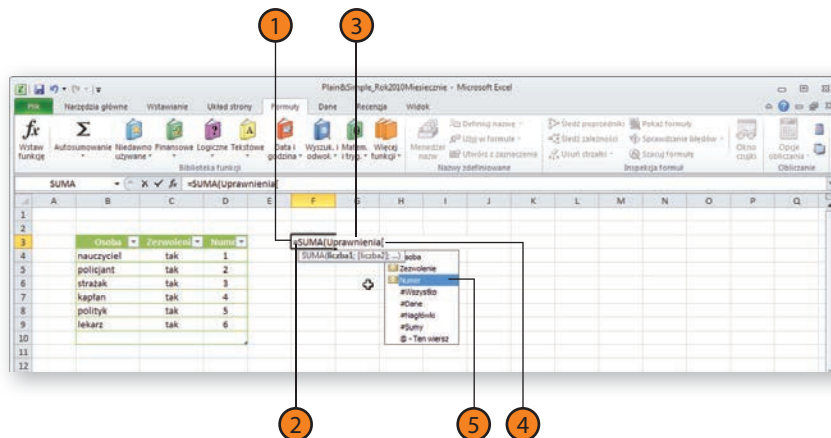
1
3

Plain&Simple_Rok2010Miesiecznie - Microsoft Excel

Plik | Narzędzia główne | Wstawianie | Układ strony | Formuły | Dane | Recenzja | Widok

Wstaw funkcję | Autosumowanie | Niedawno używane | Finansowe | Logiczne | Tekstowe | Data i godzina | Wyszuk. i odwoł. | Matem. i tryg. | Więcej funkcji
Biblioteka funkcji

Menedżer nazw | Definiuj nazwę | Użyj w formule | Utwórz z zaznaczenia
Nazwy zdefiniowane

Śledź poprzedniki | Śledź zależności | Usuń strzałki | Pokaż formuły | Sprawdzanie błędów | Szacuj formułę
Inspekcja formuł

Okno czujki

Opcje obliczania
Obliczanie

SUMA | =SUMA(Uprawnienia[

| | A | B | C | D | E | F | G | H | I | J | K | L | M | N | O | P | Q |
|---|---|---|---|---|---|---|---|---|---|---|---|---|---|---|---|---|---|
| 1 | | | | | | | | | | | | | | | | | |
| 2 | | | | | | | | | | | | | | | | | |
| 3 | | Osoba | Zezwoleni | Numer | | =SUMA(Uprawnienia[ | | | | | | | | | | | |
| 4 | | nauczyciel | tak | 1 | | | | | | | | | | | | | |
| 5 | | policjant | tak | 2 | | | | | | | | | | | | | |
| 6 | | strażak | tak | 3 | | | | | | | | | | | | | |
| 7 | | kapłan | tak | 4 | | | | | | | | | | | | | |
| 8 | | polityk | tak | 5 | | | | | | | | | | | | | |
| 9 | | lekarz | tak | 6 | | | | | | | | | | | | | |
| 10 | | | | | | | | | | | | | | | | | |
| 11 | | | | | | | | | | | | | | | | | |
| 12 | | | | | | | | | | | | | | | | | |

SUMA(liczba1; [liczba2]; ...)
Osoba
Zezwolenie
Numer
#Wszystko
#Dane
#Nagłówki
#Sumy
@ - Ten wiersz

2
5
4